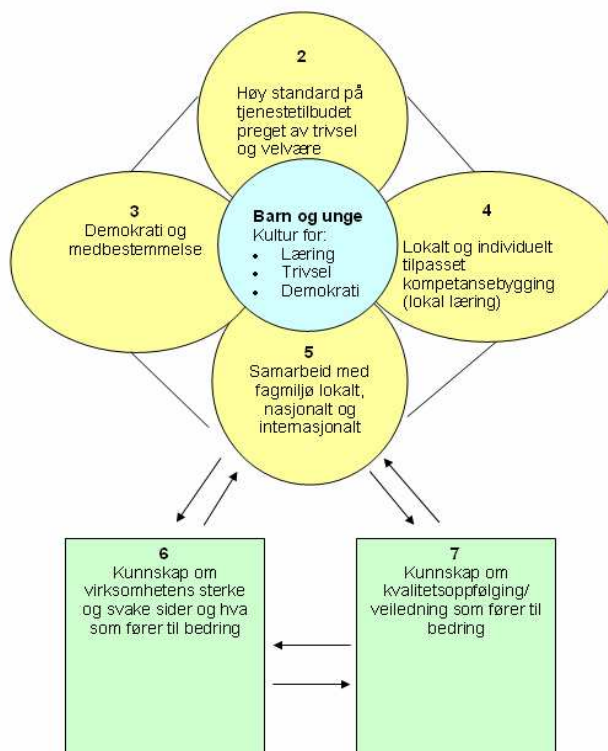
2
Høy standard på tjenestetilbudet preget av trivsel og velvære

3
Demokrati og medbestemmelse

Barn og unge
Kultur for:
- Læring
- Trivsel
- Demokrati

4
Lokalt og individuelt tilpasset kompetansebygging (lokal læring)

5
Samarbeid med fagmiljø lokalt, nasjonalt og internasjonalt

6
Kunnskap om virksomhetens sterke og svake sider og hva som fører til bedring

7
Kunnskap om kvalitetsoppfølging/ veiledning som fører til bedring